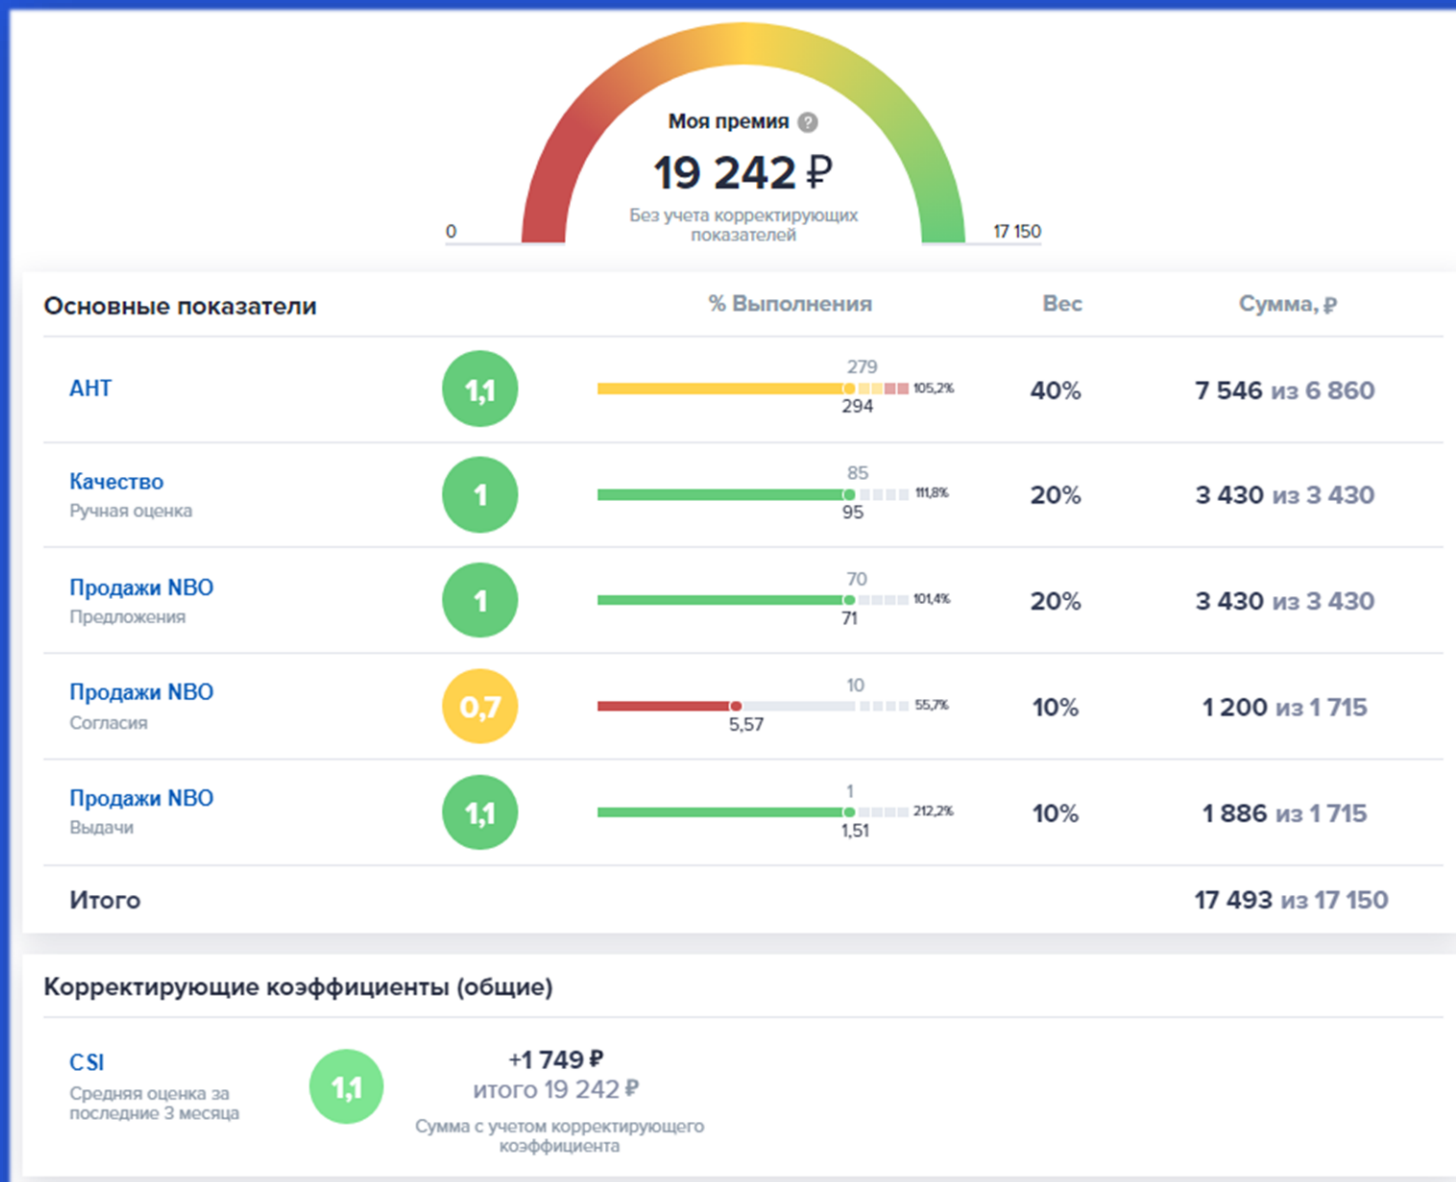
Моя премия ?

19 242 ₽

Без учета корректирующих показателей

0

17 150

Основные показатели

% Выполнения

Вес

Сумма, ₽

| | | | | |
|---|---|---|---|---|
| АНТ | 1,1 | 279 294 105,2% | 40% | 7 546 из 6 860 |
| Качество Ручная оценка | 1 | 85 95 111,8% | 20% | 3 430 из 3 430 |
| Продажи NBO Предложения | 1 | 70 71 101,4% | 20% | 3 430 из 3 430 |
| Продажи NBO Согласия | 0,7 | 10 5,57 55,7% | 10% | 1 200 из 1 715 |
| Продажи NBO Выдачи | 1,1 | 1 1,51 212,2% | 10% | 1 886 из 1 715 |

Итого

17 493 из 17 150

Корректирующие коэффициенты (общие)

CSI
Средняя оценка за последние 3 месяца

1,1

+1 749 ₽
итого 19 242 ₽
Сумма с учетом корректирующего коэффициента